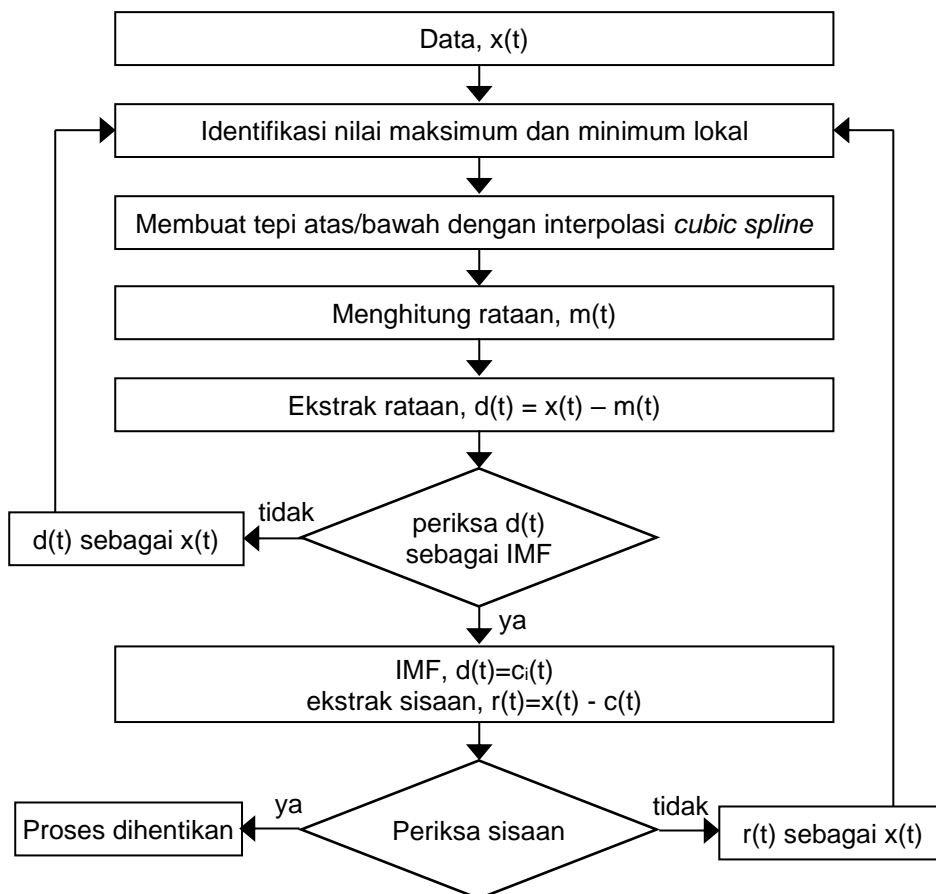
Data, x(t)

Identifikasi nilai maksimum dan minimum lokal

Membuat tepi atas/bawah dengan interpolasi cubic spline

Menghitung rataan, m(t)

Ekstrak rataan, d(t) = x(t) – m(t)

tidak

d(t) sebagai x(t)

periksa d(t) sebagai IMF

ya

IMF, d(t)=$c_i$(t)
ekstrak sisaan, r(t)=x(t) - c(t)

ya

Proses dihentikan

Periksa sisaan

tidak

r(t) sebagai x(t)